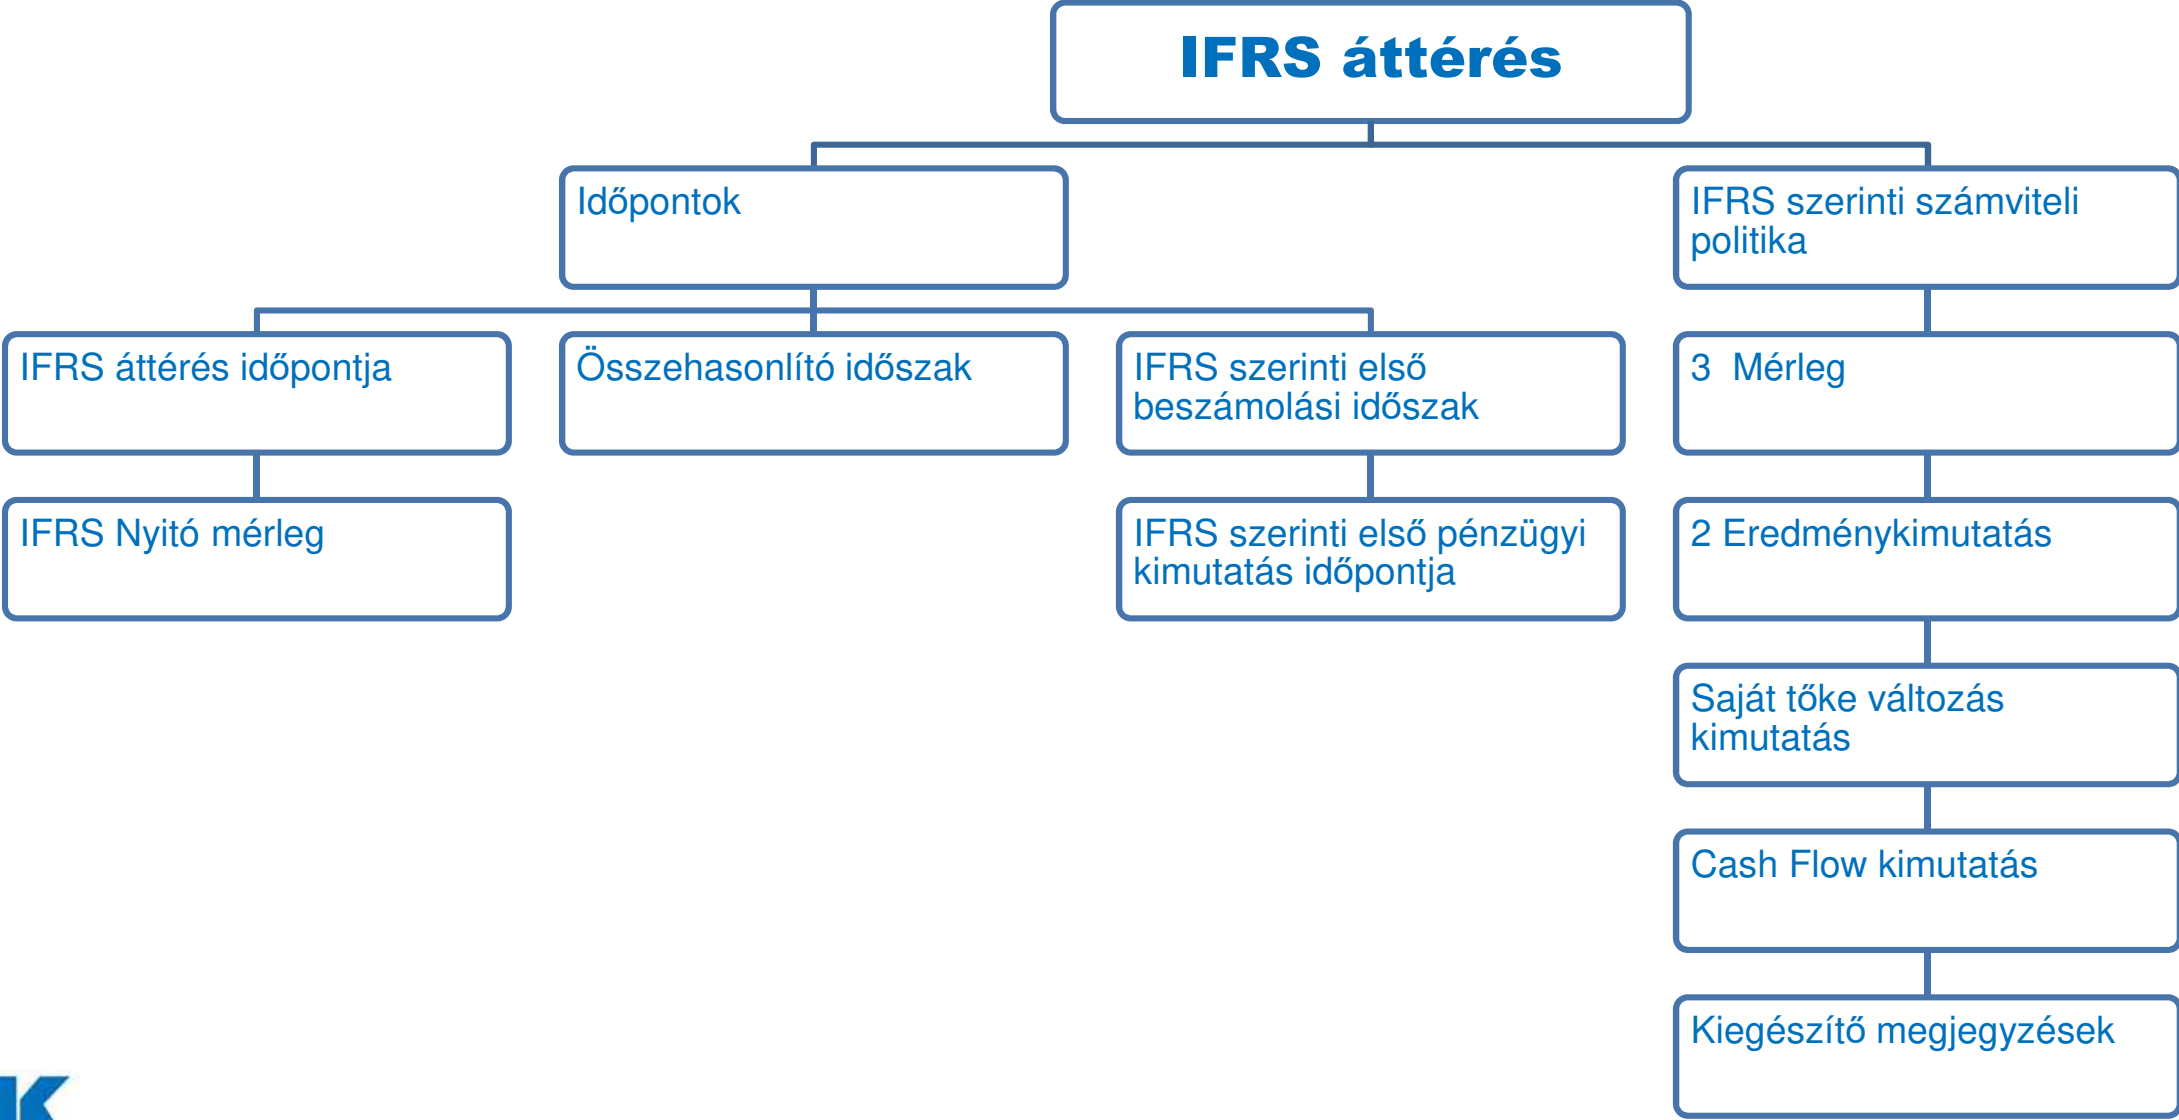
IFRS áttérés

Időpontok

IFRS szerinti számviteli politika

IFRS áttérés időpontja

Összehasonlító időszak

IFRS szerinti első beszámolási időszak

IFRS Nyitó mérleg

IFRS szerinti első pénzügyi kimutatás időpontja

3 Mérleg

2 Eredménykimutatás

Saját tőke változás kimutatás

Cash Flow kimutatás

Kiegészítő megjegyzések